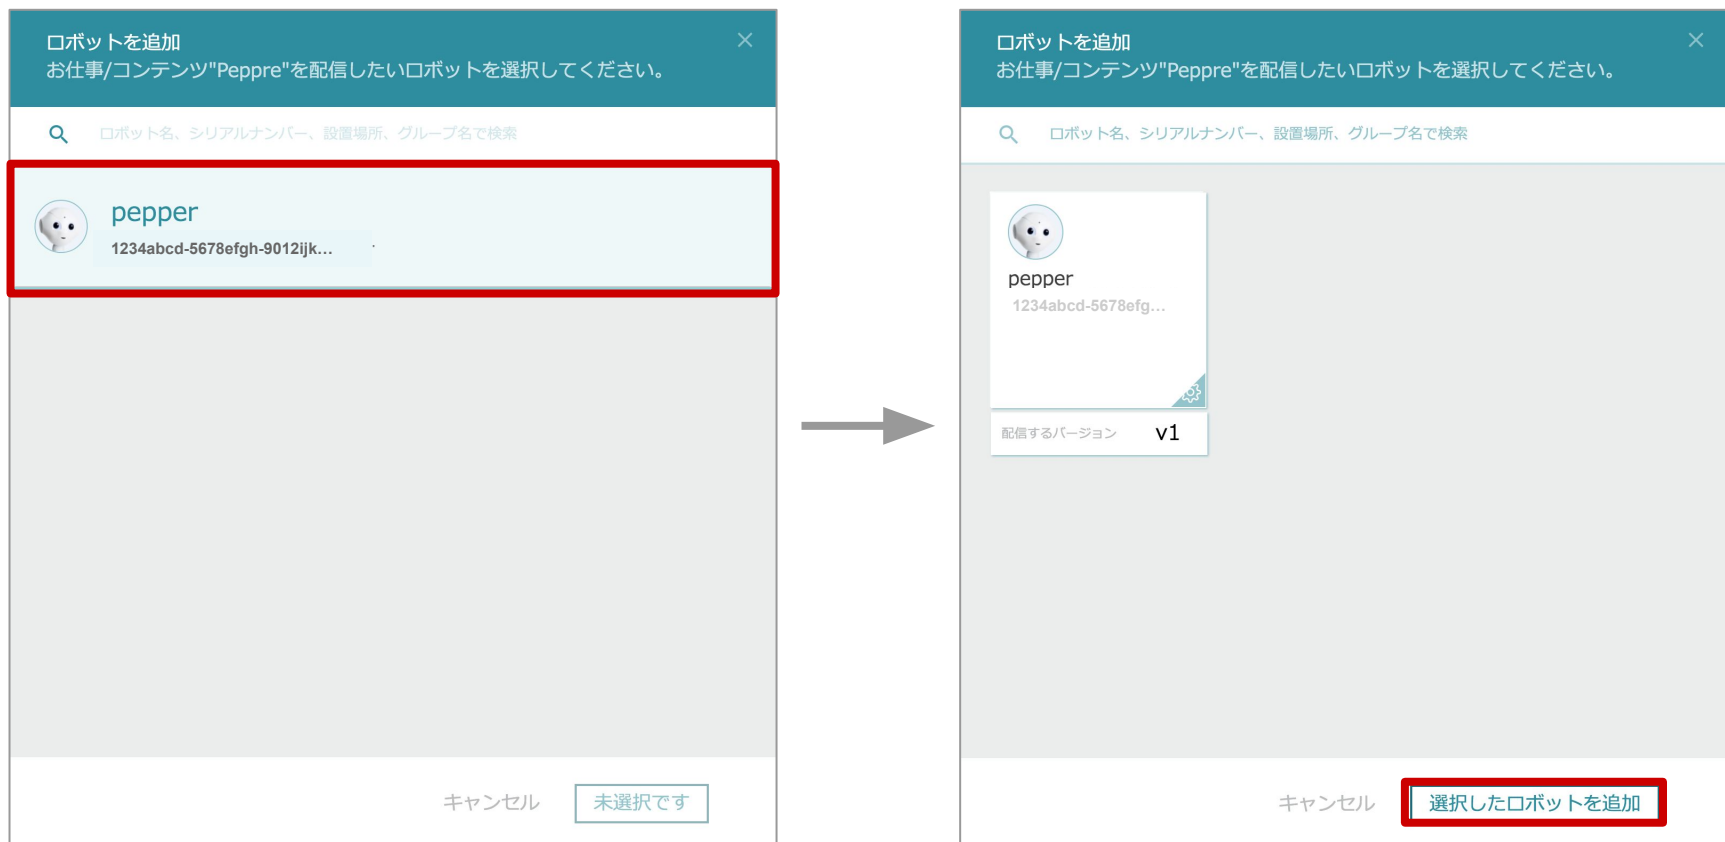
ロボットを追加
お仕事/コンテンツ"Peppre"を配信したいロボットを選択してください。

ロボット名、シリアルナンバー、設置場所、グループ名で検索

pepper
1234abcd-5678efgh-9012ijk...

キャンセル
未選択です

ロボットを追加
お仕事/コンテンツ"Peppre"を配信したいロボットを選択してください。

ロボット名、シリアルナンバー、設置場所、グループ名で検索

pepper
1234abcd-5678efg...

配信するバージョン v1

キャンセル
選択したロボットを追加